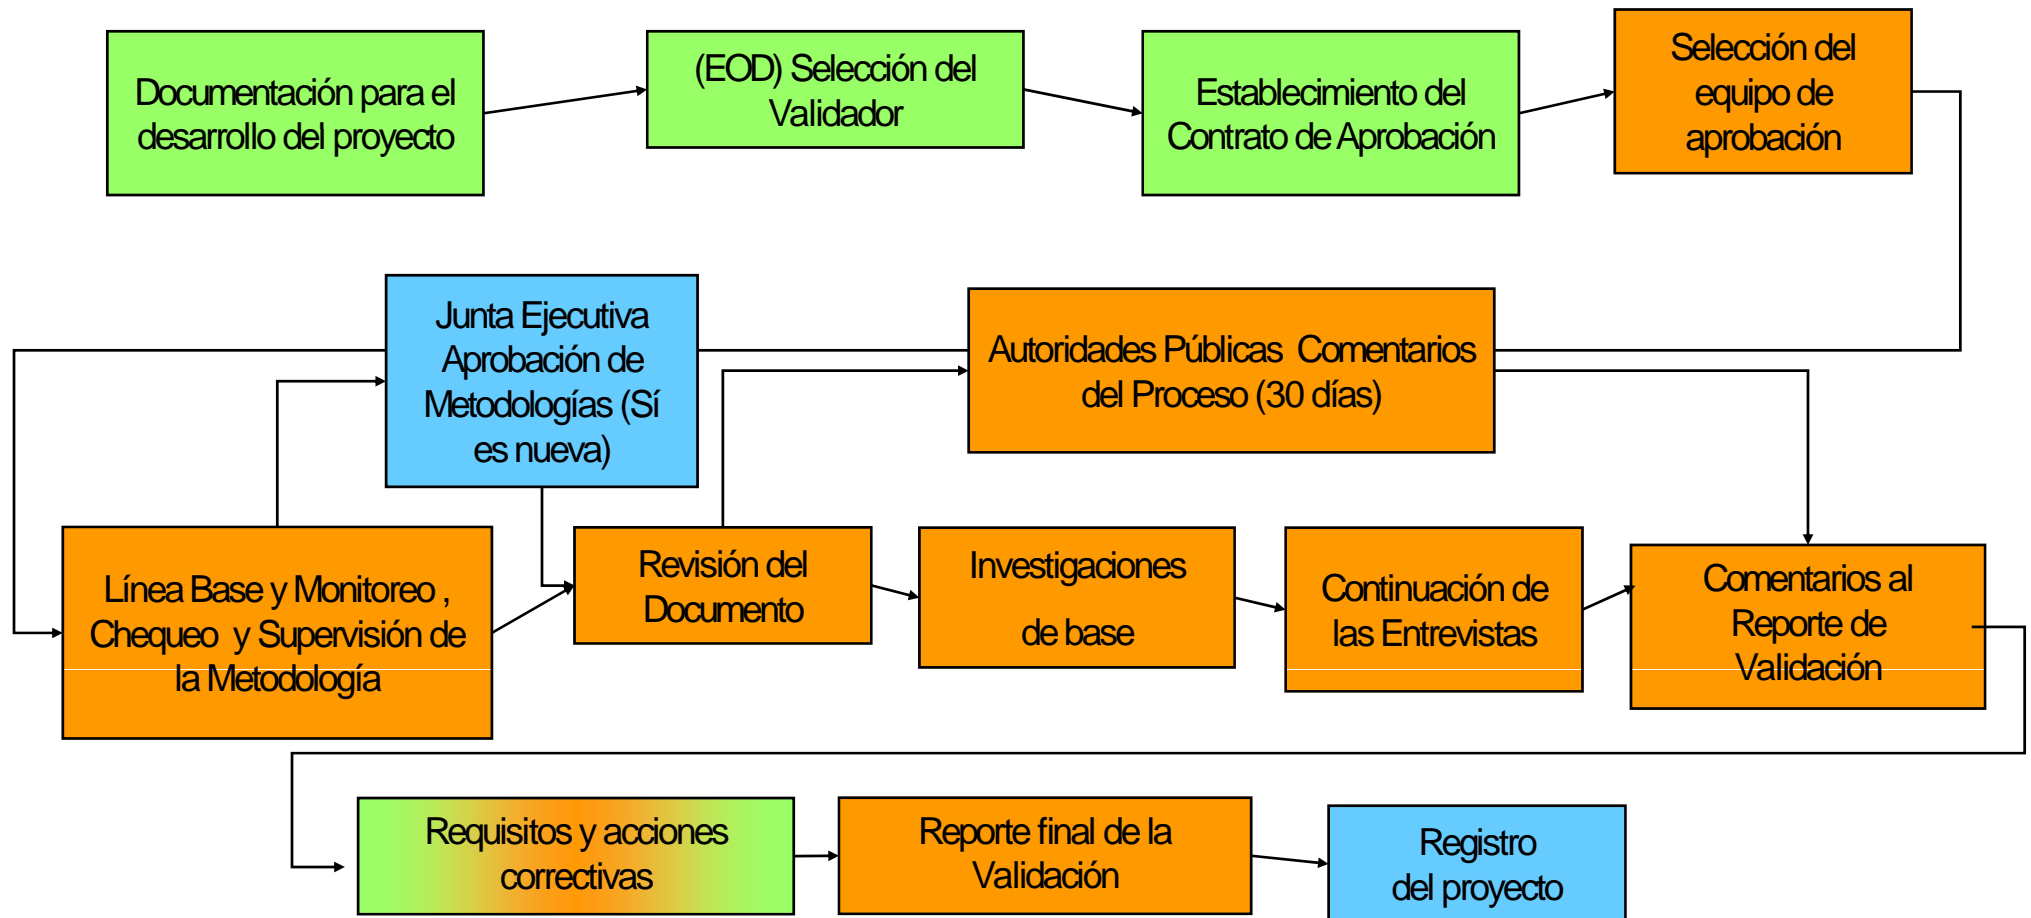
Documentación para el desarrollo del proyecto

(EOD) Selección del Validador

Establecimiento del Contrato de Aprobación

Selección del equipo de aprobación

Junta Ejecutiva Aprobación de Metodologías (Sí es nueva)

Autoridades Públicas Comentarios del Proceso (30 días)

Línea Base y Monitoreo , Chequeo y Supervisión de la Metodología

Revisión del Documento

Investigaciones de base

Continuación de las Entrevistas

Comentarios al Reporte de Validación

Requisitos y acciones correctivas

Reporte final de la Validación

Registro del proyecto